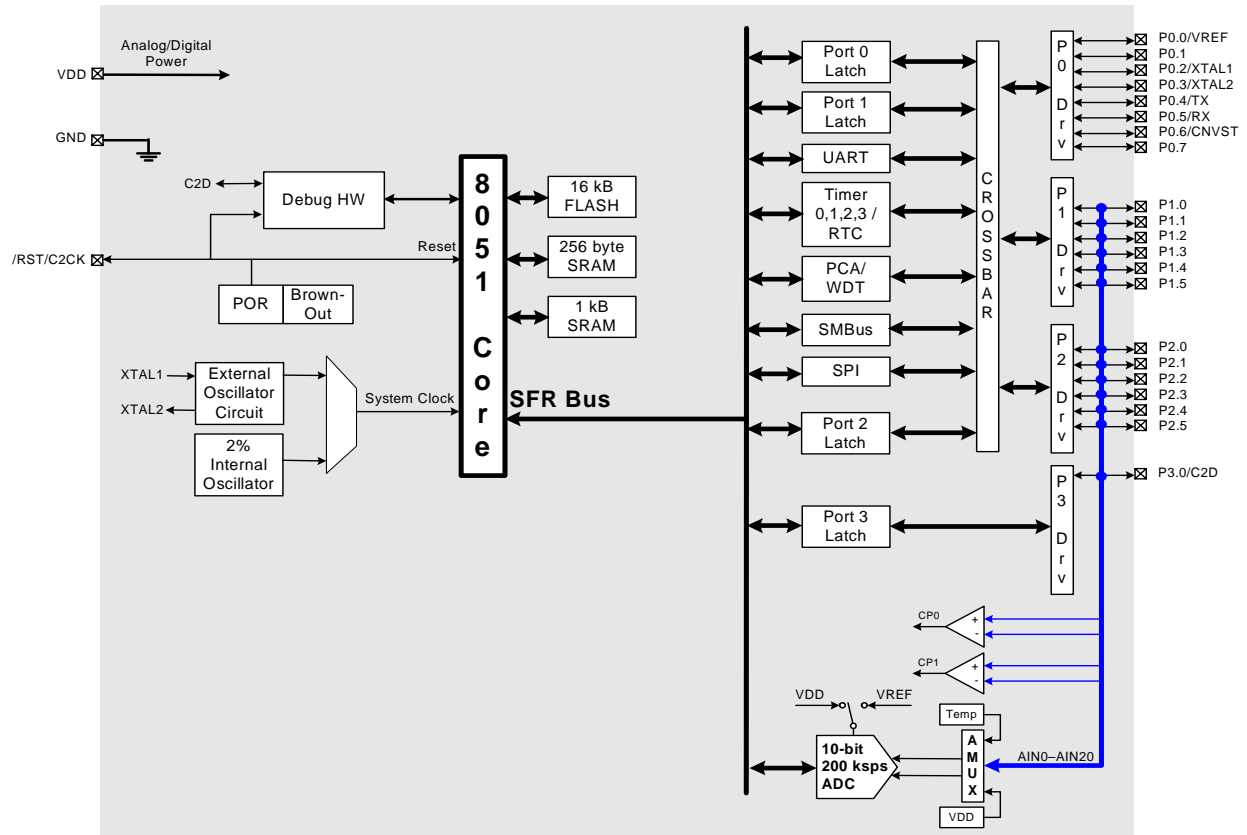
Analog/Digital Power

VDD

GND

C2D

Debug HW

/RST/C2CK

Reset

POR

Brown-Out

XTAL1

XTAL2

External Oscillator Circuit

2% Internal Oscillator

System Clock

8051 Core

16 kB FLASH

256 byte SRAM

1 kB SRAM

SFR Bus

Port 0 Latch

Port 1 Latch

UART

Timer 0,1,2,3 / RTC

PCA/ WDT

SMBus

SPI

Port 2 Latch

Port 3 Latch

CROSSBAR

P0 Drv

P1 Drv

P2 Drv

P3 Drv

P0.0/VREF
P0.1
P0.2/XTAL1
P0.3/XTAL2
P0.4/TX
P0.5/RX
P0.6/CNVST
P0.7

P1.0
P1.1
P1.2
P1.3
P1.4
P1.5

P2.0
P2.1
P2.2
P2.3
P2.4
P2.5

P3.0/C2D

CP0
+
-

CP1
+
-

VDD

VREF

Temp

10-bit 200 ksps ADC

AMUX

AIN0–AIN20

VDD